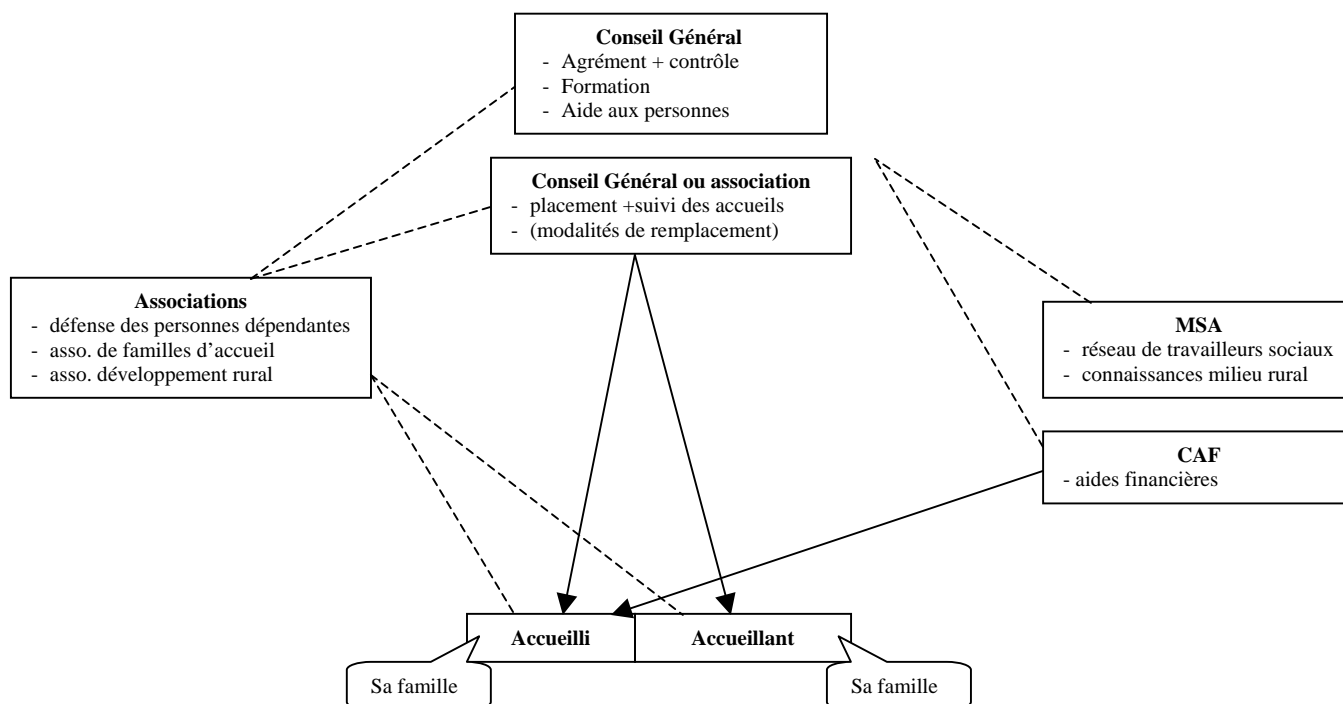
**Conseil Général**
- Agrément + contrôle
- Formation
- Aide aux personnes

**Conseil Général ou association**
- placement +suivi des accueils
- (modalités de remplacement)

**Associations**
- défense des personnes dépendantes
- asso. de familles d'accueil
- asso. développement rural

**MSA**
- réseau de travailleurs sociaux
- connaissances milieu rural

**CAF**
- aides financières

**Accueilli**

**Accueillant**

Sa famille

Sa famille